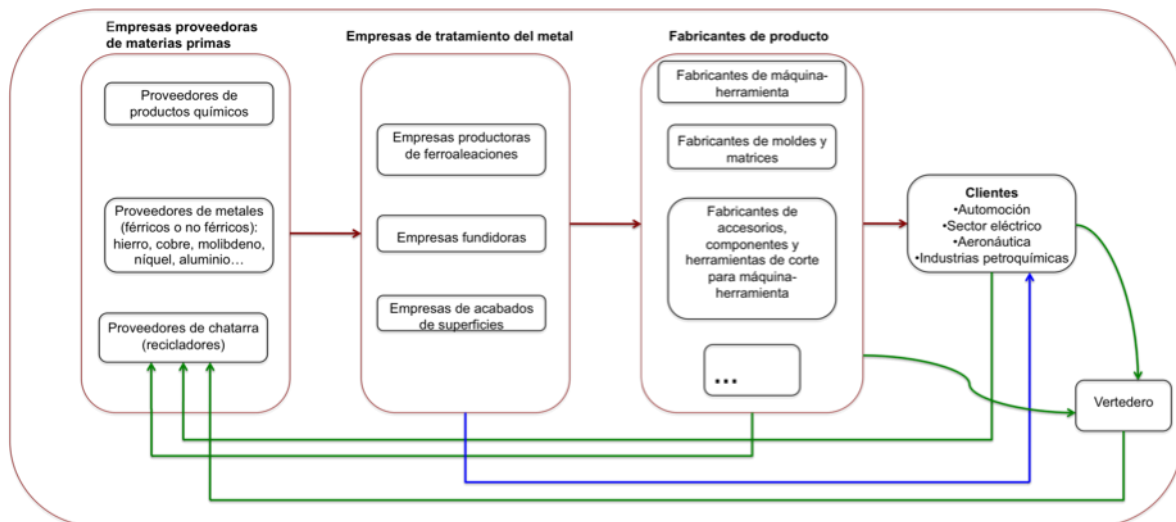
Empresas proveedoras de materias primas

Proveedores de productos químicos

Proveedores de metales (férricos o no férricos): hierro, cobre, molibdeno, níquel, aluminio…

Proveedores de chatarra (recicladores)

Empresas de tratamiento del metal

Empresas productoras de ferroaleaciones

Empresas fundidoras

Empresas de acabados de superficies

Fabricantes de producto

Fabricantes de máquina-herramienta

Fabricantes de moldes y matrices

Fabricantes de accesorios, componentes y herramientas de corte para máquina-herramienta

…

Clientes
•Automoción
•Sector eléctrico
•Aeronáutica
•Industrias petroquímicas

Vertedero